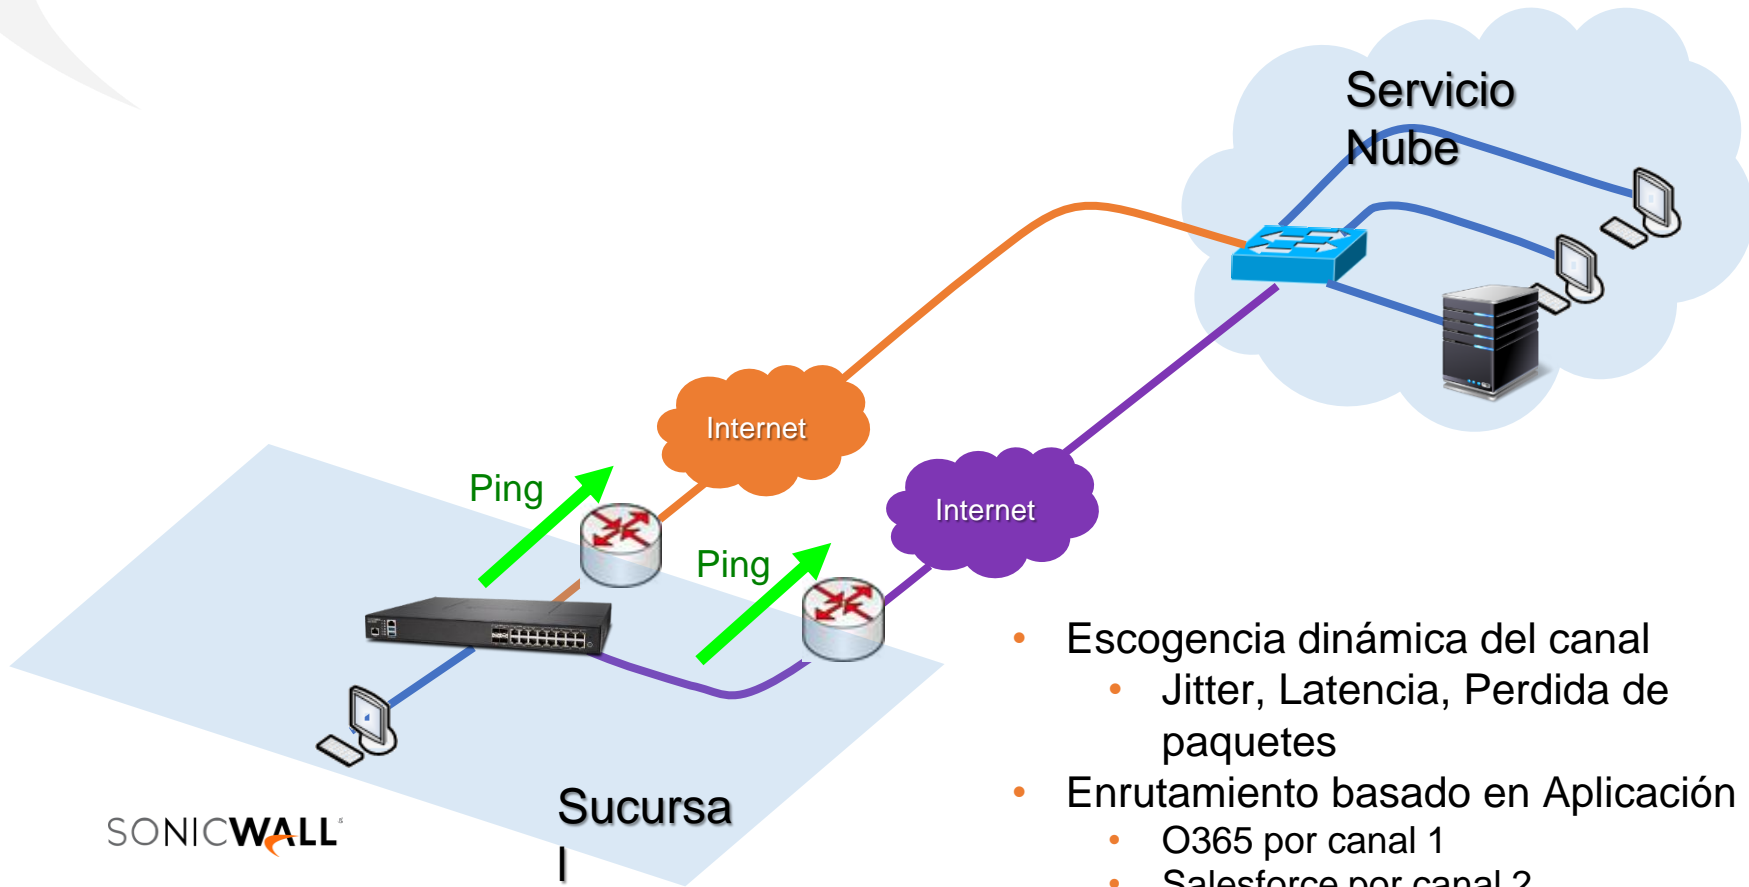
Servicio Nube

Internet

Internet

Ping

Ping

Sucursa l

SONICWALL

- Escogencia dinámica del canal
  - Jitter, Latencia, Perdida de paquetes
- Enrutamiento basado en Aplicación
  - O365 por canal 1
  - Salesforce por canal 2